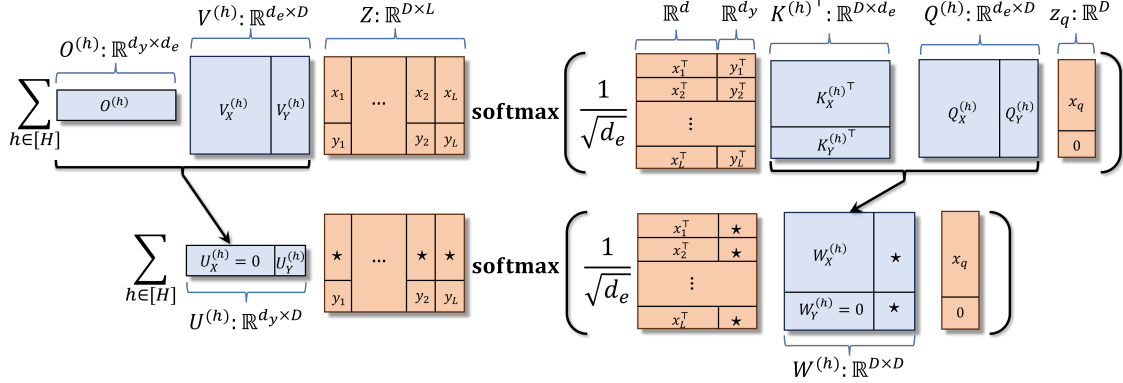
$O^{(h)}: \mathbb{R}^{d_y \times d_e}$ $V^{(h)}: \mathbb{R}^{d_e \times D}$ $Z: \mathbb{R}^{D \times L}$ $\mathbb{R}^{d}$ $\mathbb{R}^{d_y}$ $K^{(h)\top}: \mathbb{R}^{D \times d_e}$ $Q^{(h)}: \mathbb{R}^{d_e \times D}$ $z_q: \mathbb{R}^{D}$

$\sum_{h \in [H]}$ $O^{(h)}$ $V_X^{(h)}$ $V_Y^{(h)}$ $x_1$ ⋯ $x_2$ $x_L$ $y_1$ $y_2$ $y_L$ **softmax** $\frac{1}{\sqrt{d_e}}$ $x_1^\top$ $y_1^\top$ $x_2^\top$ $y_2^\top$ ⋮ $x_L^\top$ $y_L^\top$ $K_X^{(h)\top}$ $K_Y^{(h)\top}$ $Q_X^{(h)}$ $Q_Y^{(h)}$ $x_q$ 0

$\sum_{h \in [H]}$ $U_X^{(h)} = 0$ $U_Y^{(h)}$ ⋆ ⋯ ⋆ ⋆ $y_1$ $y_2$ $y_L$ **softmax** $\frac{1}{\sqrt{d_e}}$ $x_1^\top$ ⋆ $x_2^\top$ ⋆ ⋮ $x_L^\top$ ⋆ $W_X^{(h)}$ ⋆ $W_Y^{(h)} = 0$ ⋆ $x_q$ 0

$U^{(h)}: \mathbb{R}^{d_y \times D}$ $W^{(h)}: \mathbb{R}^{D \times D}$